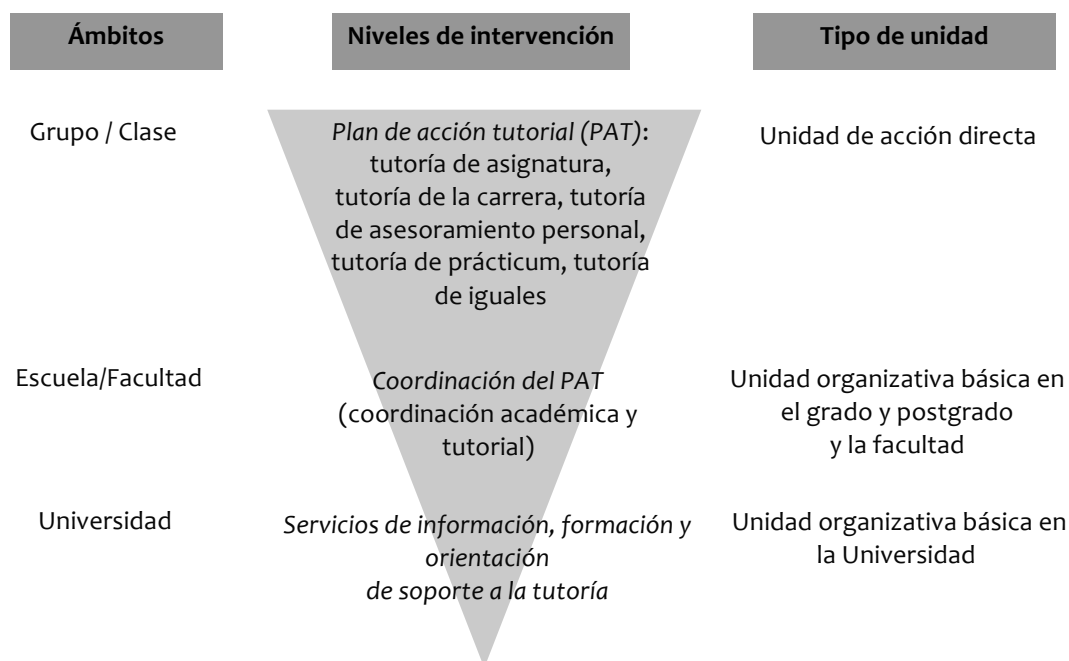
| Ámbitos | Niveles de intervención | Tipo de unidad |
|---|---|---|
| Grupo / Clase | Plan de acción tutorial (PAT): tutoría de asignatura, tutoría de la carrera, tutoría de asesoramiento personal, tutoría de prácticum, tutoría de iguales | Unidad de acción directa |
| Escuela/Facultad | Coordinación del PAT (coordinación académica y tutorial) | Unidad organizativa básica en el grado y postgrado y la facultad |
| Universidad | Servicios de información, formación y orientación de soporte a la tutoría | Unidad organizativa básica en la Universidad |